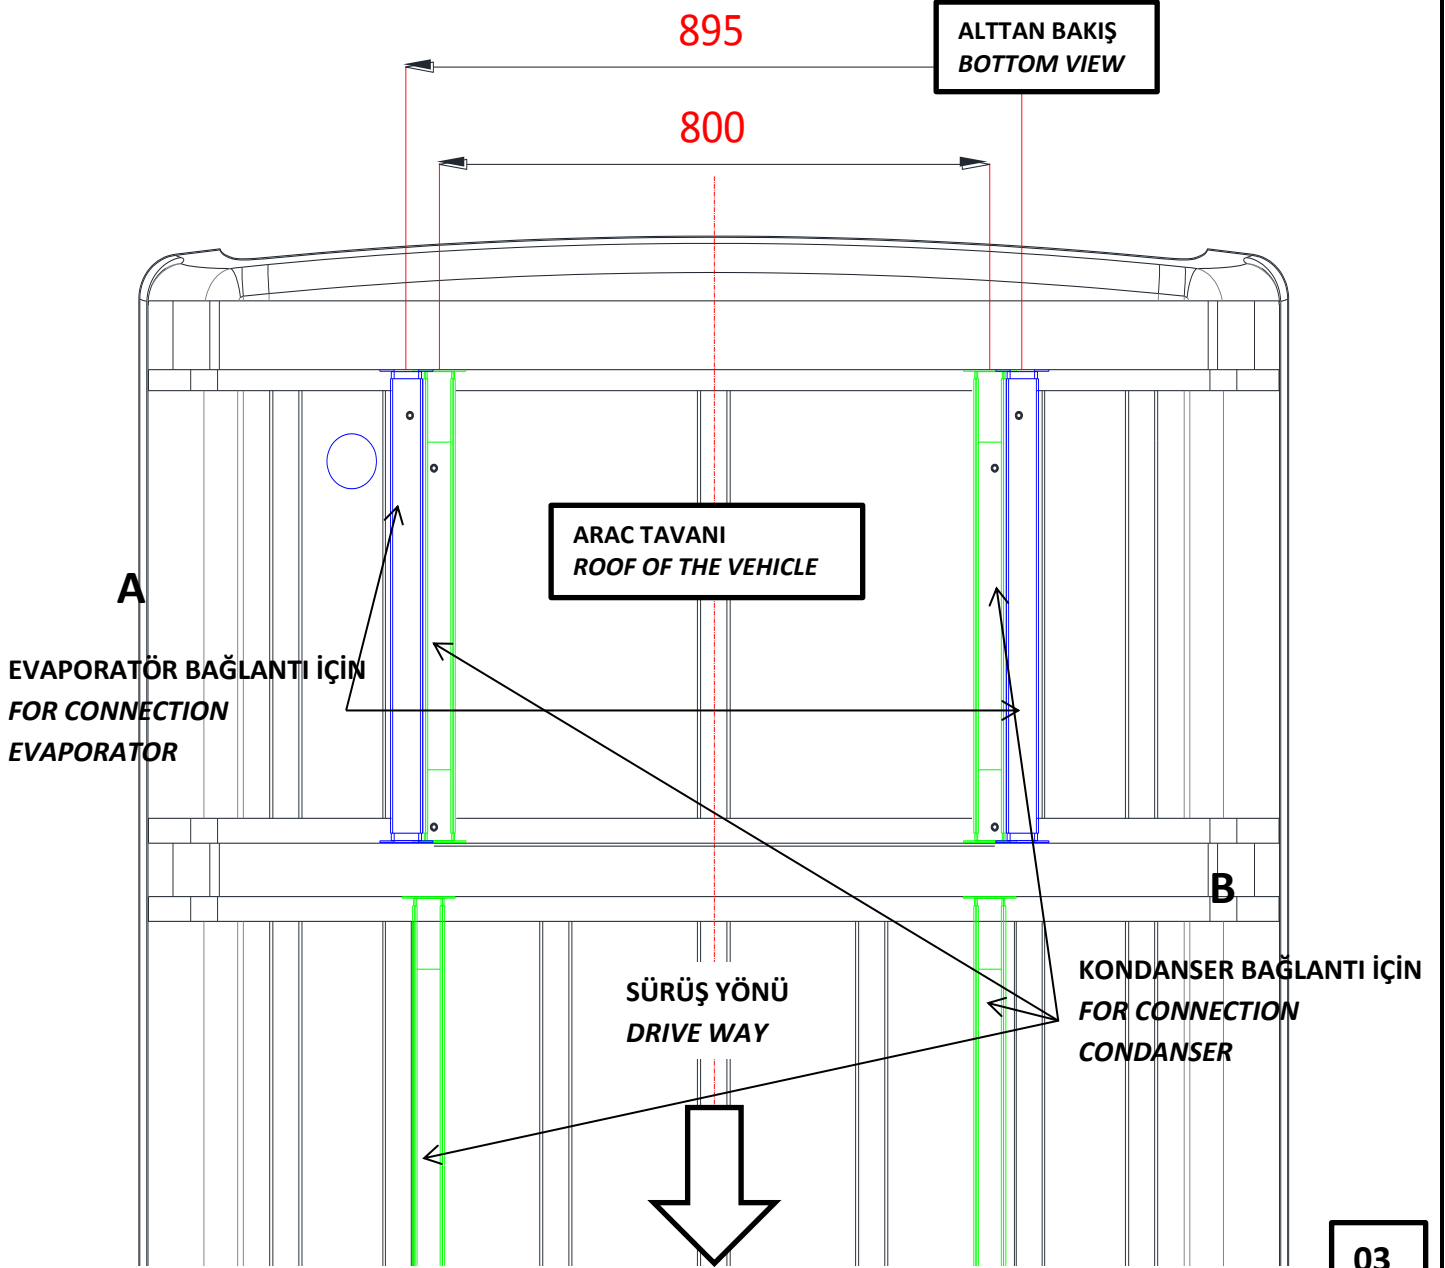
895

ALTTAN BAKIŞ
BOTTOM VIEW

800

ARAC TAVANI
ROOF OF THE VEHICLE

A

EVAPORATÖR BAĞLANTI İÇİN
FOR CONNECTION
EVAPORATOR

B

KONDANSER BAĞLANTI İÇİN
FOR CONNECTION
CONDANSER

SÜRÜŞ YÖNÜ
DRIVE WAY

03